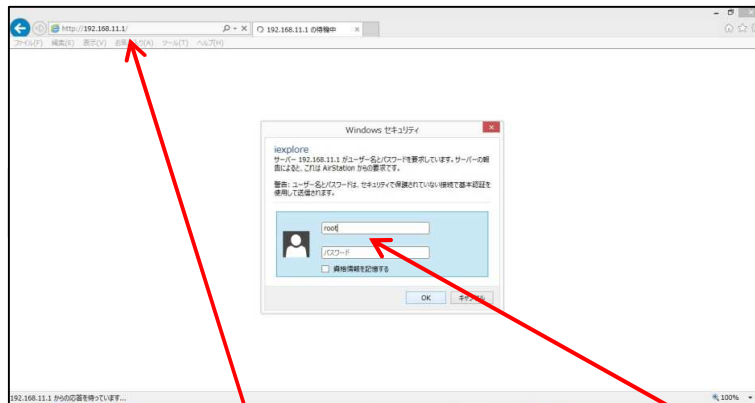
http://192.168.11.1/

192.168.11.1 の情報中

ファイル(F) 編集(E) 表示(V) お気に入り(A) ツール(T) ヘルプ(H)

Windows セキュリティ

iexplore

サーバー 192.168.11.1 がユーザー名とパスワードを要求しています。サーバーの報告によると、これは AirStation からの要求です。

警告: ユーザー名とパスワードは、セキュリティで保護されていない接続で基本認証を使用して送信されます。

root

パスワード

資格情報を記憶する

OK

キャンセル

192.168.11.1 からの応答を待っています...

100%